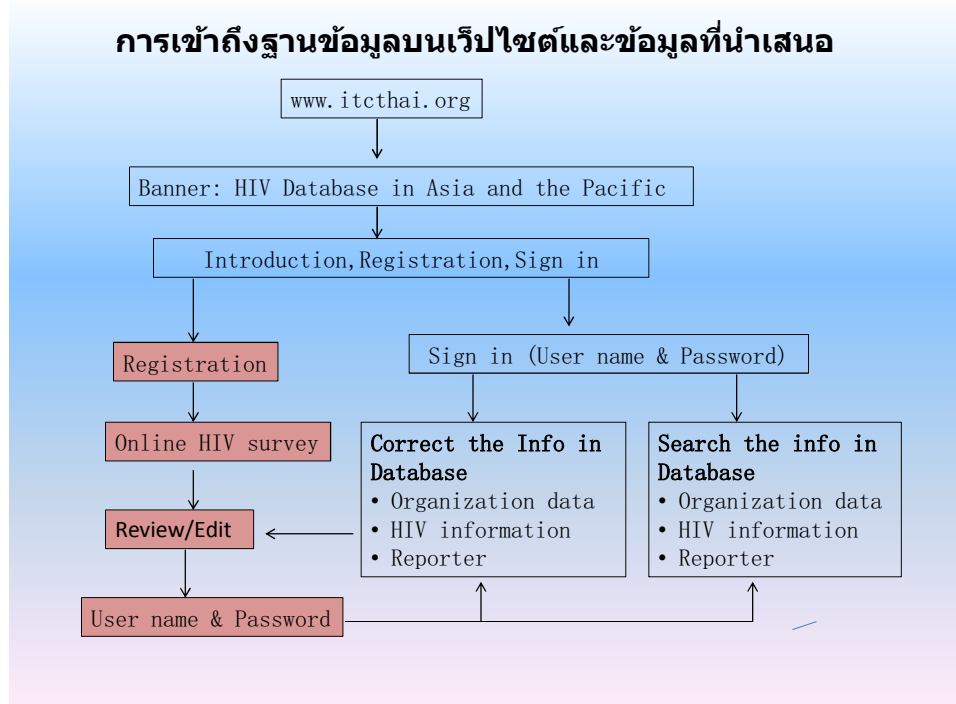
การเข้าถึงฐานข้อมูลบนเว็ปไซต์และข้อมูลที่นำเสนอ

www.itcthai.org

Banner: HIV Database in Asia and the Pacific

Introduction,Registration,Sign in

Registration

Sign in (User name & Password)

Online HIV survey

Correct the Info in Database
• Organization data
• HIV information
• Reporter

Search the info in Database
• Organization data
• HIV information
• Reporter

Review/Edit

User name & Password